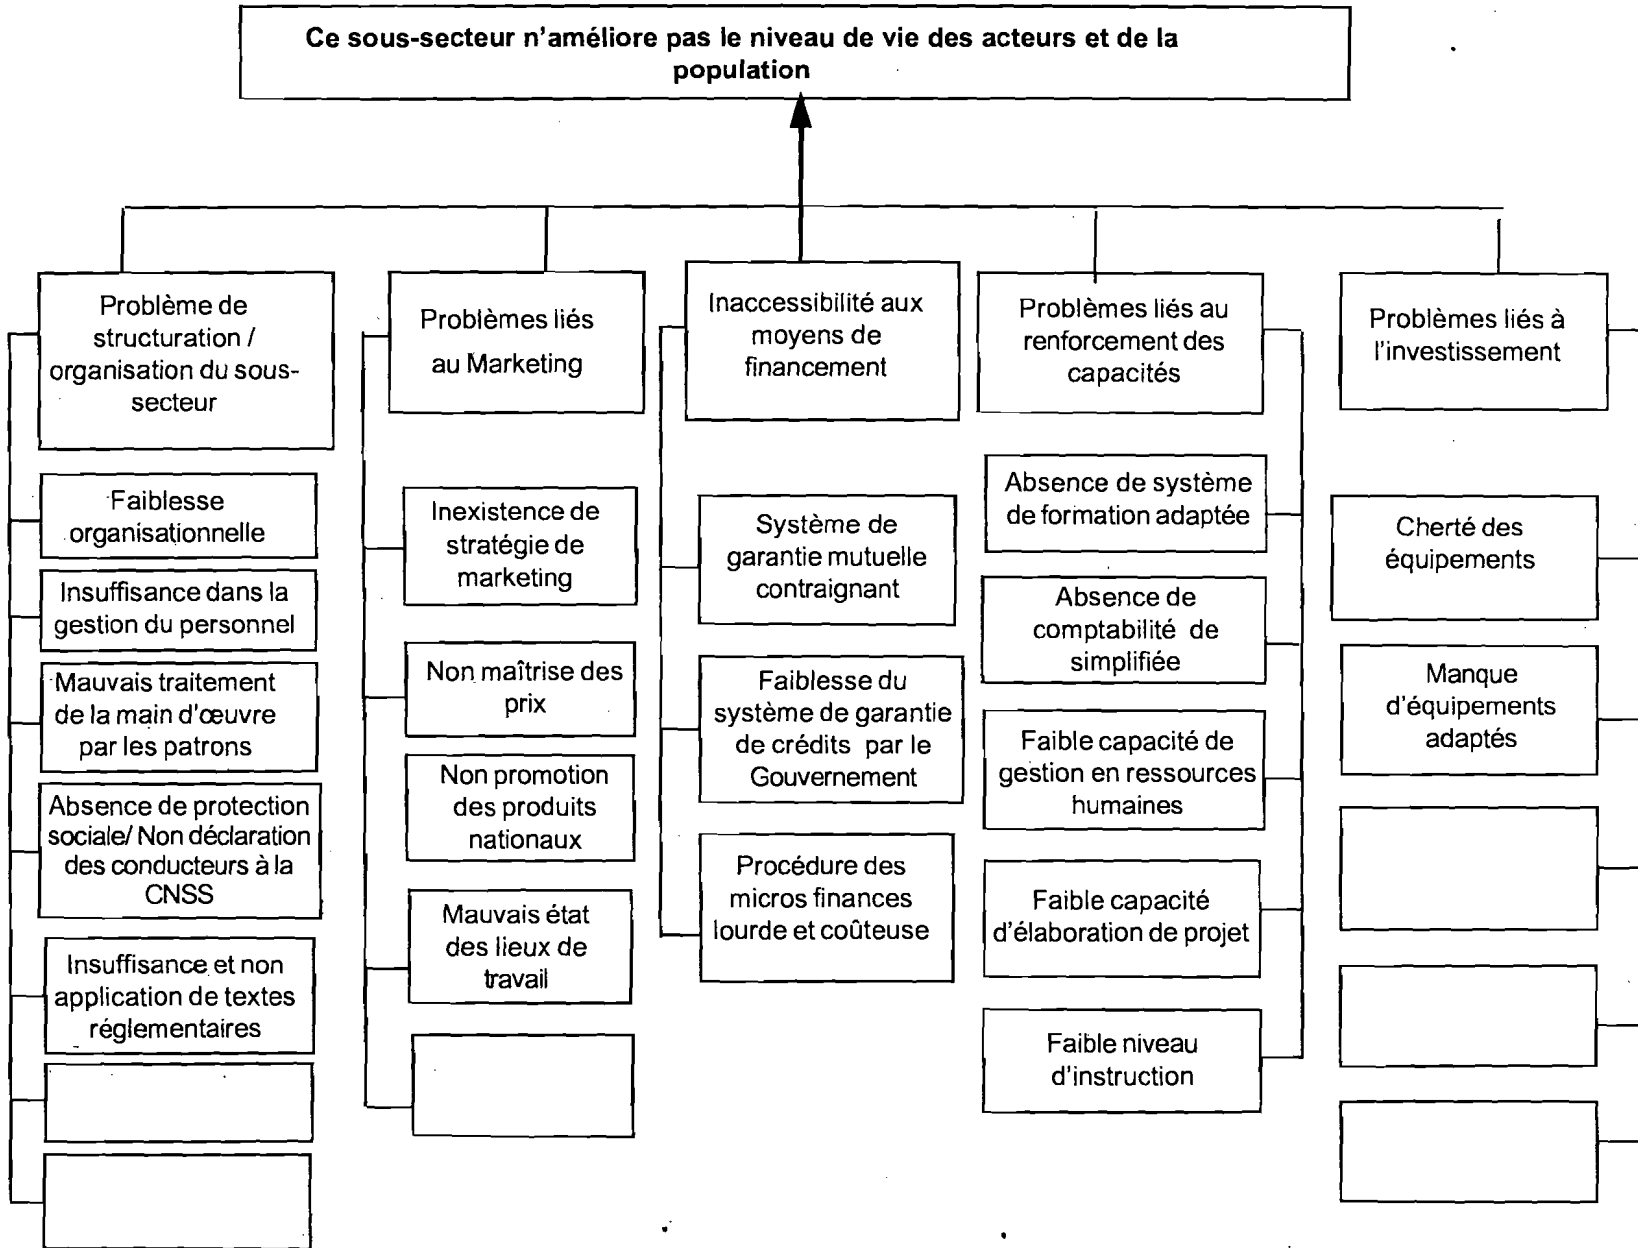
Ce sous-secteur n'améliore pas le niveau de vie des acteurs et de la population

Problème de structuration / organisation du sous-secteur

Faiblesse organisationnelle

Insuffisance dans la gestion du personnel

Mauvais traitement de la main d'œuvre par les patrons

Absence de protection sociale/ Non déclaration des conducteurs à la CNSS

Insuffisance et non application de textes réglementaires

Problèmes liés au Marketing

Inexistence de stratégie de marketing

Non maîtrise des prix

Non promotion des produits nationaux

Mauvais état des lieux de travail

Inaccessibilité aux moyens de financement

Système de garantie mutuelle contraignant

Faiblesse du système de garantie de crédits par le Gouvernement

Procédure des micros finances lourde et coûteuse

Problèmes liés au renforcement des capacités

Absence de système de formation adaptée

Absence de comptabilité de simplifiée

Faible capacité de gestion en ressources humaines

Faible capacité d'élaboration de projet

Faible niveau d'instruction

Problèmes liés à l'investissement

Cherté des équipements

Manque d'équipements adaptés